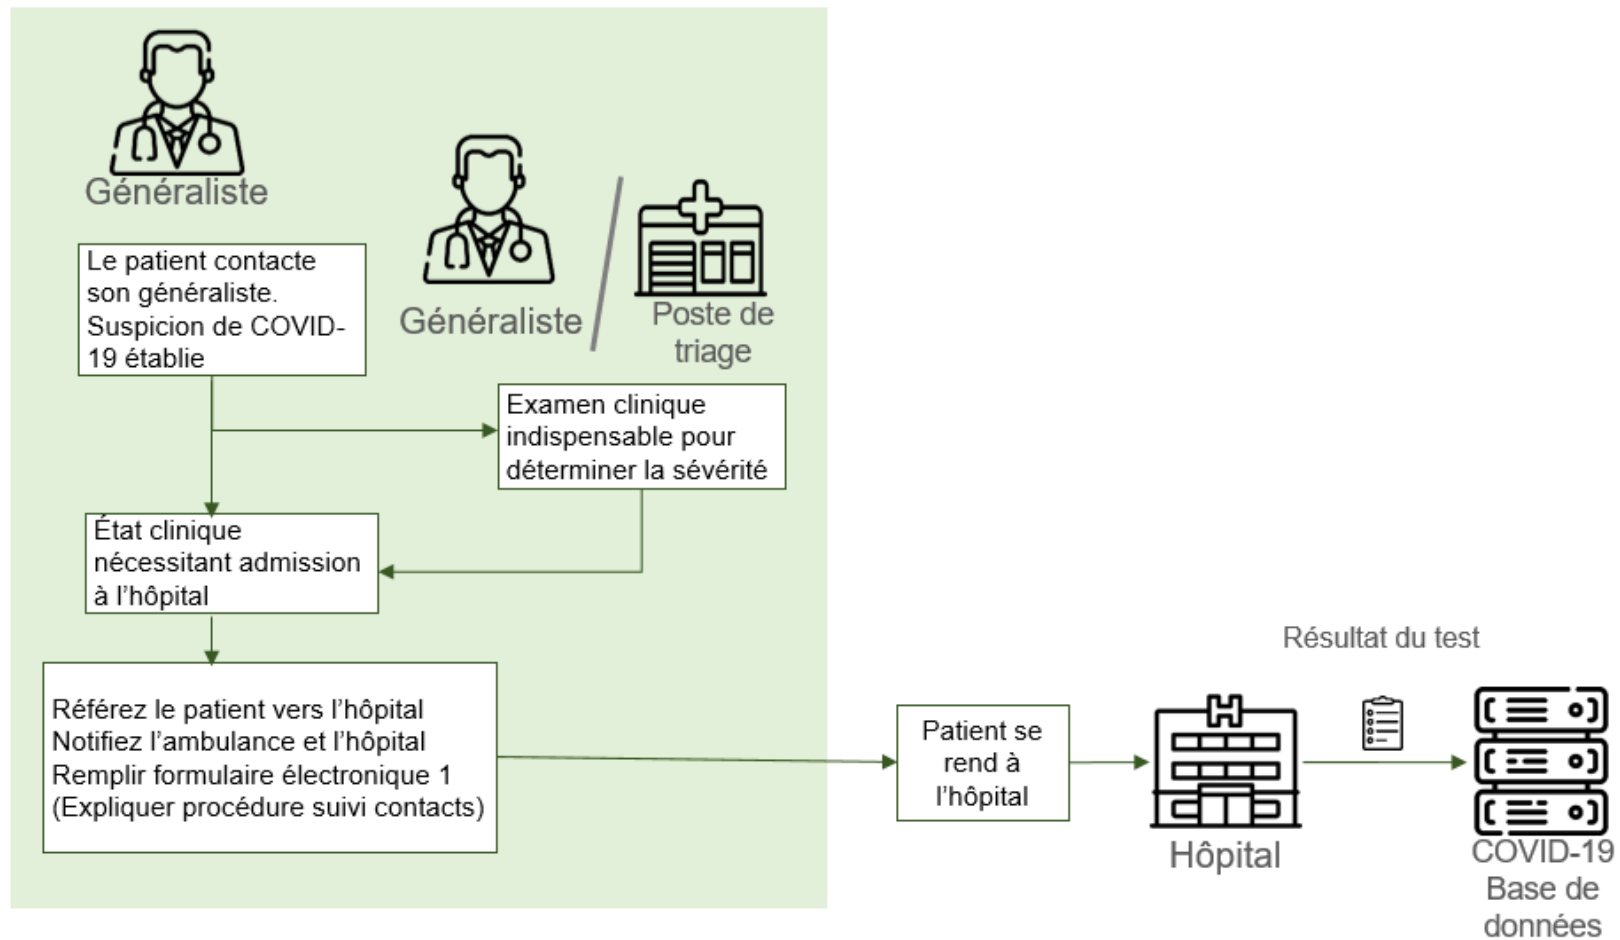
Généraliste

Généraliste / Poste de triage

Le patient contacte son généraliste. Suspicion de COVID-19 établie

Examen clinique indispensable pour déterminer la sévérité

État clinique nécessitant admission à l'hôpital

Référez le patient vers l'hôpital
Notifiez l'ambulance et l'hôpital
Remplir formulaire électronique 1
(Expliquer procédure suivi contacts)

Patient se rend à l'hôpital

Hôpital

Résultat du test

COVID-19 Base de données